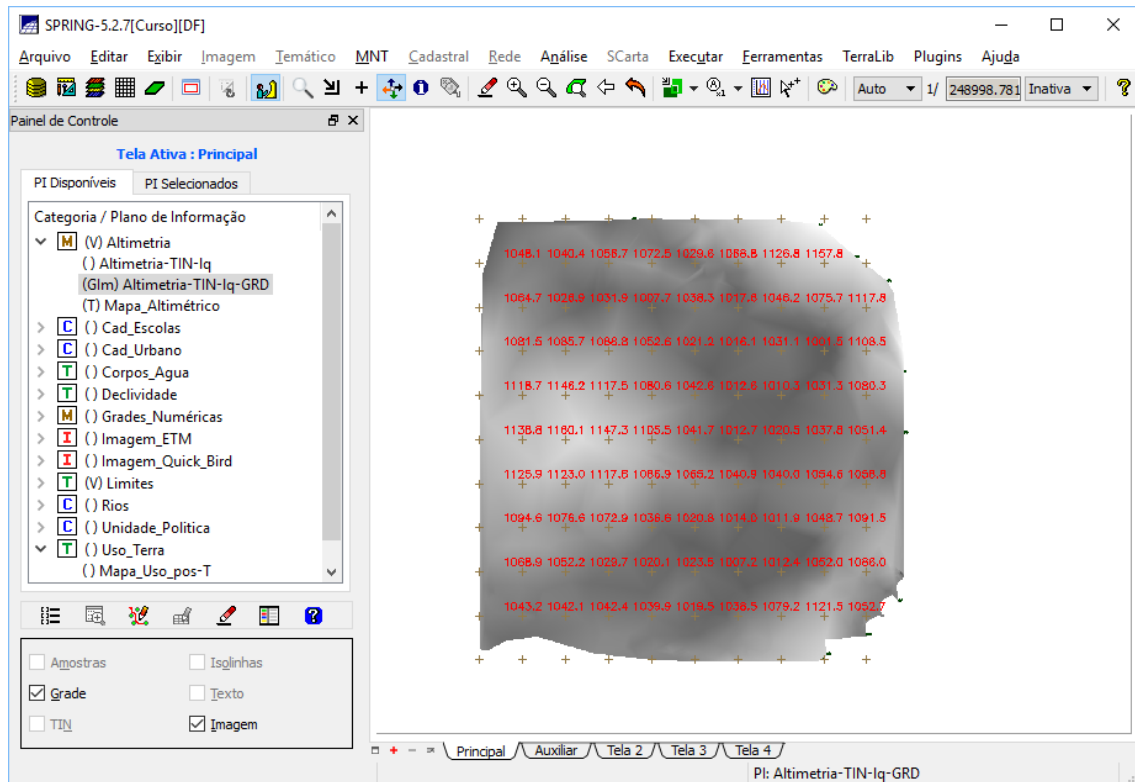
SPRING-5.2.7[Curso][DF]

Arquivo Editar Exibir Imagem Temático MNT Cadastral Rede Análise SCarta Executar Ferramentas TerraLib Plugins Ajuda

Auto 1/ 248998.781 Inativa

Painel de Controle

Tela Ativa : Principal

PI Disponíveis PI Selecionados

Categoria / Plano de Informação
(V) Altimetria
() Altimetria-TIN-Iq
(GIm) Altimetria-TIN-Iq-GRD
(T) Mapa_Altimétrico
() Cad_Escolas
() Cad_Urbano
() Corpos_Agua
() Declividade
() Grades_Numéricas
() Imagem_ETM
() Imagem_Quick_Bird
(V) Limites
() Rios
() Unidade_Politica
() Uso_Terra
() Mapa_Uso_pos-T

Amostras Isolinhas
Grade Texto
TIN Imagem

1048.1 1040.4 1058.7 1072.5 1029.6 1088.8 1126.8 1157.8
1064.7 1028.9 1031.9 1007.7 1038.3 1017.8 1048.2 1075.7 1117.8
1081.5 1085.7 1088.8 1052.6 1021.2 1016.1 1031.1 1001.5 1108.5
1118.7 1146.2 1117.5 1080.6 1042.6 1012.6 1010.3 1031.3 1080.3
1138.8 1160.1 1147.3 1105.5 1041.7 1012.7 1020.5 1037.8 1061.4
1125.9 1123.0 1117.8 1085.9 1065.2 1040.9 1040.0 1054.6 1088.8
1094.6 1076.6 1072.9 1036.6 1020.8 1014.0 1011.9 1048.7 1091.5
1068.9 1052.2 1028.7 1020.1 1023.5 1007.2 1012.4 1052.0 1086.0
1043.2 1042.1 1042.4 1039.9 1018.5 1036.5 1079.2 1121.5 1052.7

Principal Auxiliar Tela 2 Tela 3 Tela 4

PI: Altimetria-TIN-Iq-GRD